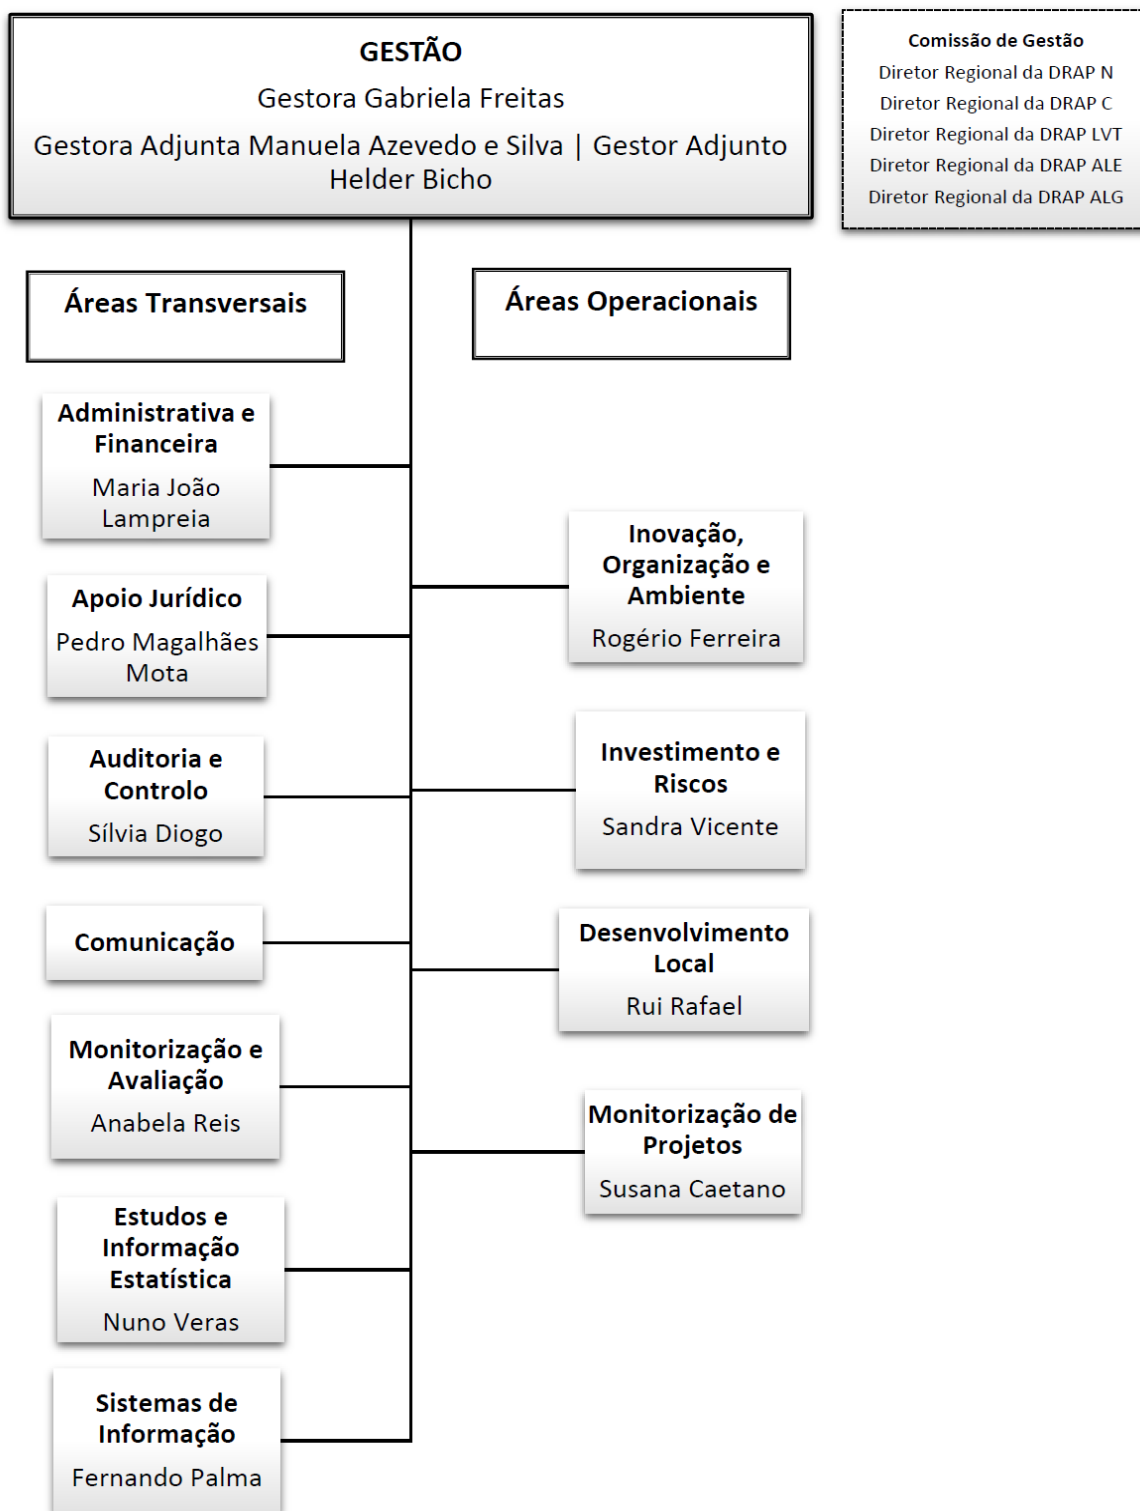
GESTÃO
Gestora Gabriela Freitas
Gestora Adjunta Manuela Azevedo e Silva | Gestor Adjunto Helder Bicho

Comissão de Gestão
Diretor Regional da DRAP N
Diretor Regional da DRAP C
Diretor Regional da DRAP LVT
Diretor Regional da DRAP ALE
Diretor Regional da DRAP ALG

Áreas Transversais

Áreas Operacionais

Administrativa e Financeira
Maria João Lampreia

Inovação, Organização e Ambiente
Rogério Ferreira

Apoio Jurídico
Pedro Magalhães Mota

Auditoria e Controlo
Sílvia Diogo

Investimento e Riscos
Sandra Vicente

Comunicação

Desenvolvimento Local
Rui Rafael

Monitorização e Avaliação
Anabela Reis

Monitorização de Projetos
Susana Caetano

Estudos e Informação Estatística
Nuno Veras

Sistemas de Informação
Fernando Palma